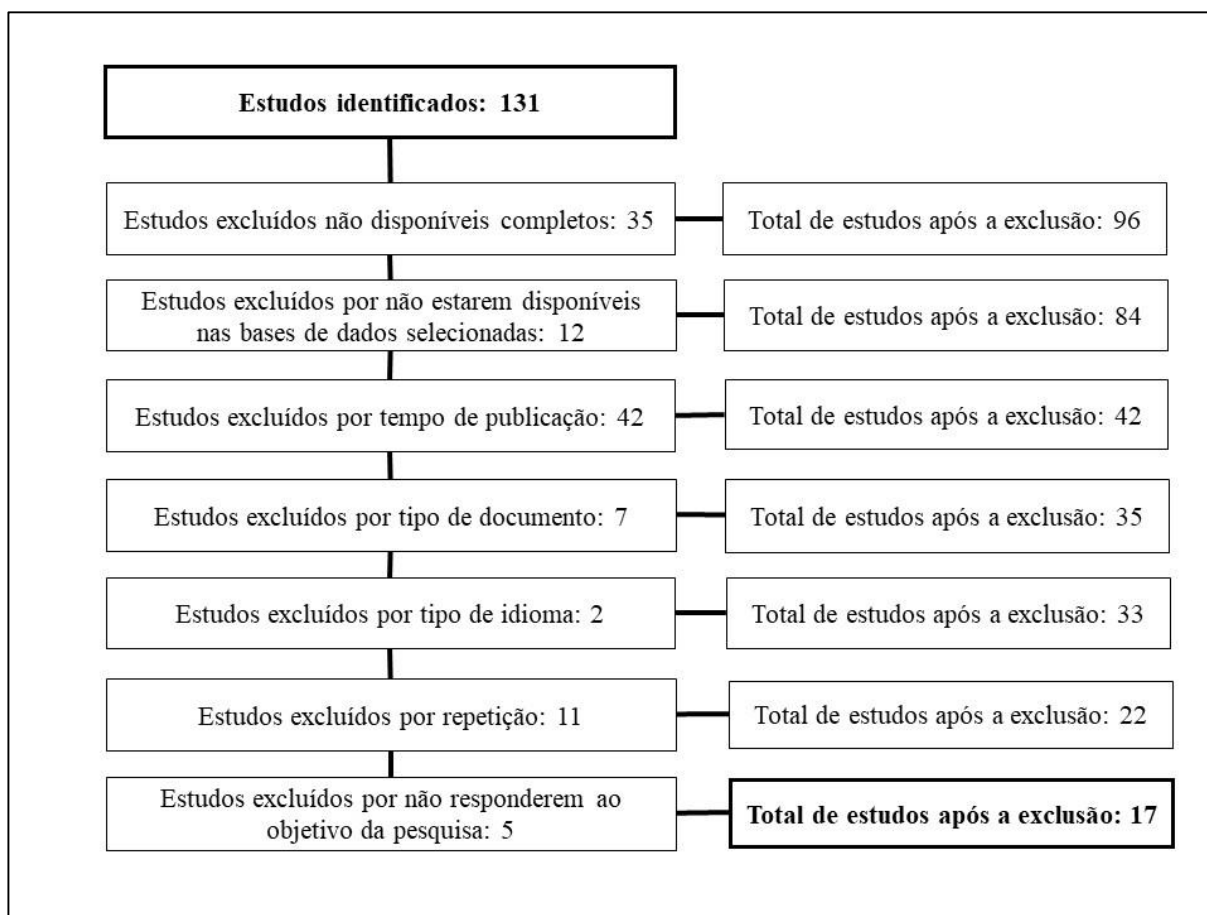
Estudos identificados: 131

Estudos excluídos não disponíveis completos: 35

Total de estudos após a exclusão: 96

Estudos excluídos por não estarem disponíveis nas bases de dados selecionadas: 12

Total de estudos após a exclusão: 84

Estudos excluídos por tempo de publicação: 42

Total de estudos após a exclusão: 42

Estudos excluídos por tipo de documento: 7

Total de estudos após a exclusão: 35

Estudos excluídos por tipo de idioma: 2

Total de estudos após a exclusão: 33

Estudos excluídos por repetição: 11

Total de estudos após a exclusão: 22

Estudos excluídos por não responderem ao objetivo da pesquisa: 5

Total de estudos após a exclusão: 17